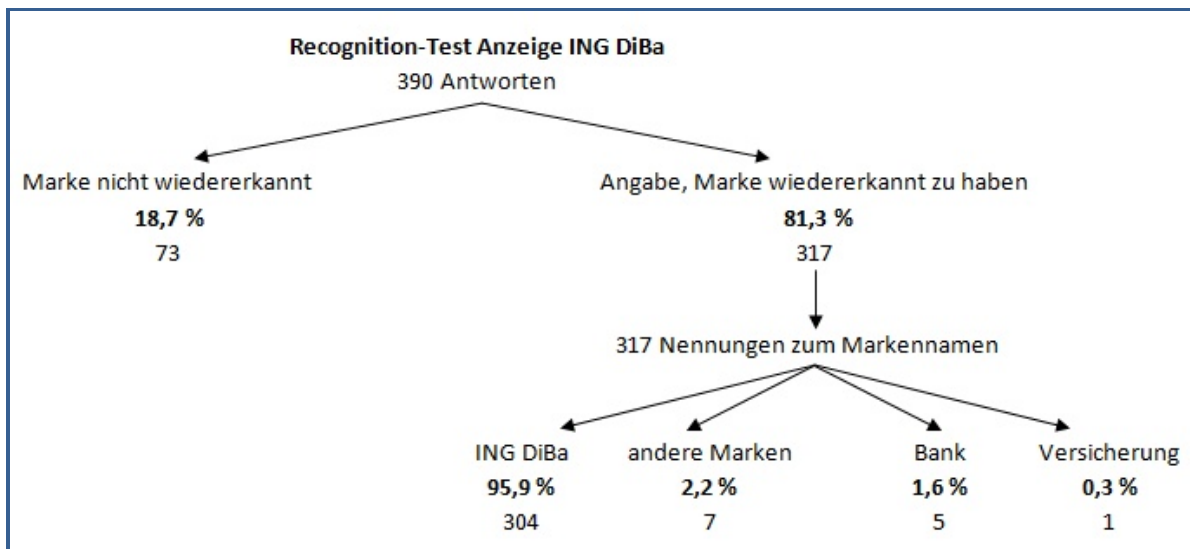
**Recognition-Test Anzeige ING DiBa**
390 Antworten

Marke nicht wiedererkannt
**18,7 %**
73

Angabe, Marke wiedererkannt zu haben
**81,3 %**
317

317 Nennungen zum Markennamen

ING DiBa
**95,9 %**
304

andere Marken
**2,2 %**
7

Bank
**1,6 %**
5

Versicherung
**0,3 %**
1